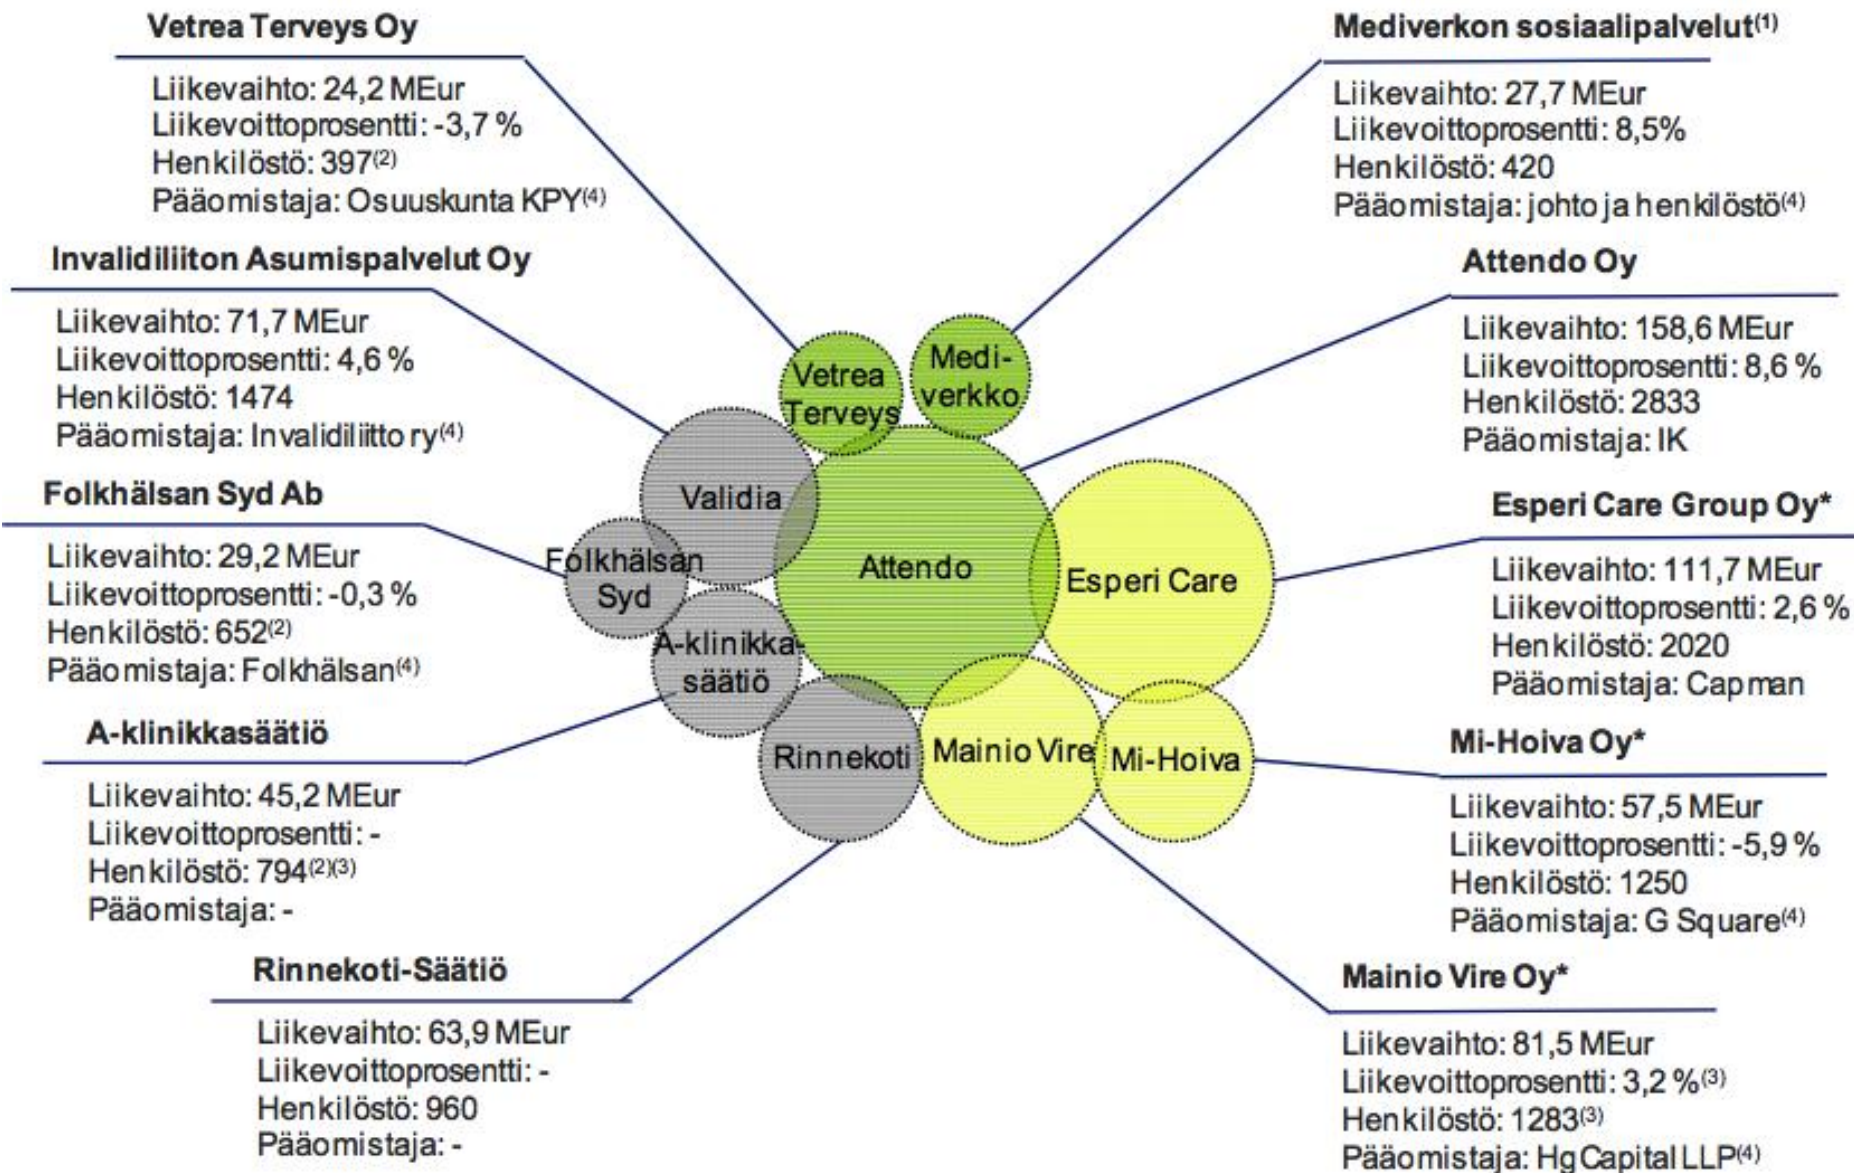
Vetrea Terveys Oy

Liikevaihto: 24,2 MEur
Liikevoittoprosentti: -3,7 %
Henkilöstö: 397$^{(2)}$
Pääomistaja: Osuuskunta KPY$^{(4)}$

Invalidiliiton Asumispalvelut Oy

Liikevaihto: 71,7 MEur
Liikevoittoprosentti: 4,6 %
Henkilöstö: 1474
Pääomistaja: Invalidiliitto ry$^{(4)}$

Folkhälsan Syd Ab

Liikevaihto: 29,2 MEur
Liikevoittoprosentti: -0,3 %
Henkilöstö: 652$^{(2)}$
Pääomistaja: Folkhälsan$^{(4)}$

A-klinikkasäätiö

Liikevaihto: 45,2 MEur
Liikevoittoprosentti: -
Henkilöstö: 794$^{(2)(3)}$
Pääomistaja: -

Rinnekoti-Säätiö

Liikevaihto: 63,9 MEur
Liikevoittoprosentti: -
Henkilöstö: 960
Pääomistaja: -

Mediverkon sosiaalipalvelut$^{(1)}$

Liikevaihto: 27,7 MEur
Liikevoittoprosentti: 8,5%
Henkilöstö: 420
Pääomistaja: johto ja henkilöstö$^{(4)}$

Attendo Oy

Liikevaihto: 158,6 MEur
Liikevoittoprosentti: 8,6 %
Henkilöstö: 2833
Pääomistaja: IK

Esperi Care Group Oy*

Liikevaihto: 111,7 MEur
Liikevoittoprosentti: 2,6 %
Henkilöstö: 2020
Pääomistaja: Capman

Mi-Hoiva Oy*

Liikevaihto: 57,5 MEur
Liikevoittoprosentti: -5,9 %
Henkilöstö: 1250
Pääomistaja: G Square$^{(4)}$

Mainio Vire Oy*

Liikevaihto: 81,5 MEur
Liikevoittoprosentti: 3,2 %$^{(3)}$
Henkilöstö: 1283$^{(3)}$
Pääomistaja: Hg Capital LLP$^{(4)}$

Vetrea Terveys
Medi-verkko
Validia
Folkhälsan Syd
Attendo
Esperi Care
A-klinikka-säätiö
Rinnekoti
Mainio Vire
Mi-Hoiva